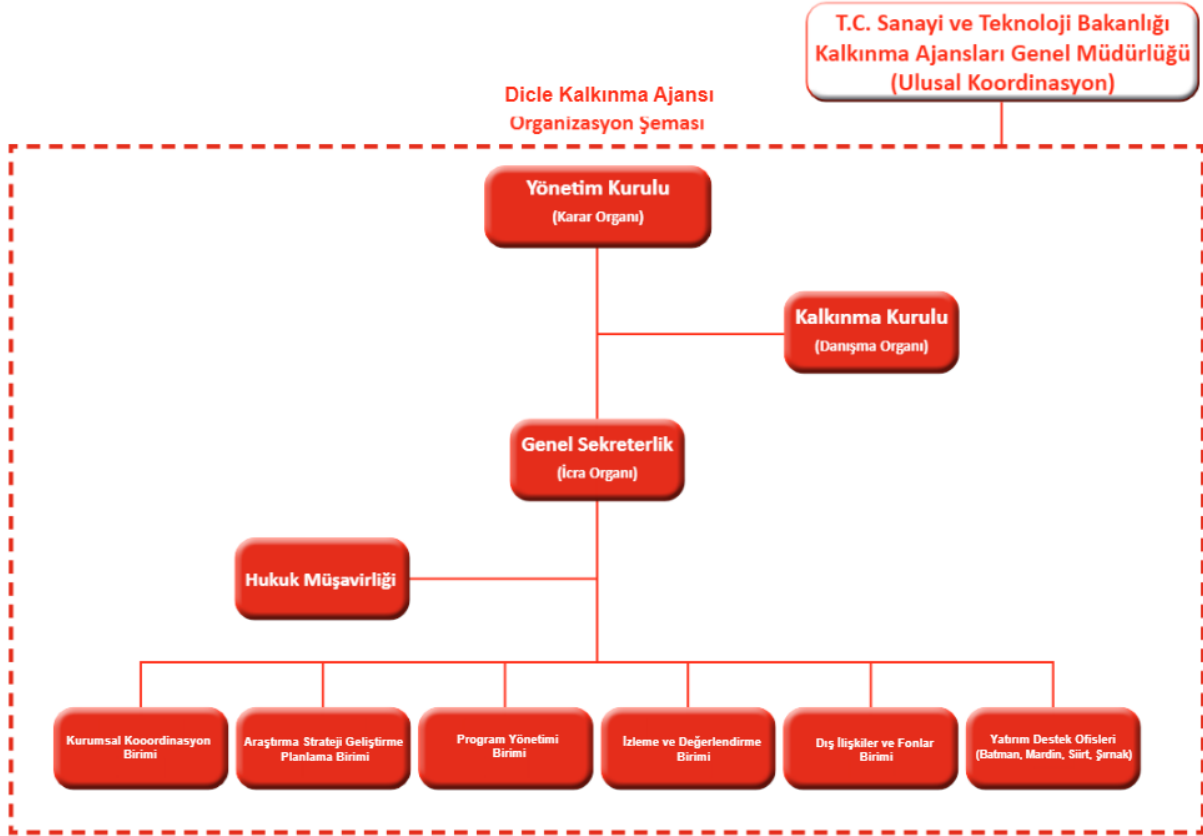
T.C. Sanayi ve Teknoloji Bakanlığı
Kalkınma Ajansları Genel Müdürlüğü
(Ulusal Koordinasyon)

Dicle Kalkınma Ajansı
Organizasyon Şeması

Yönetim Kurulu
(Karar Organı)

Kalkınma Kurulu
(Danışma Organı)

Genel Sekreterlik
(İcra Organı)

Hukuk Müşavirliği

Kurumsal Kooordinasyon Birimi

Araştırma Strateji Geliştirme Planlama Birimi

Program Yönetimi Birimi

İzleme ve Değerlendirme Birimi

Dış İlişkiler ve Fonlar Birimi

Yatırım Destek Ofisleri
(Batman, Mardin, Siirt, Şırnak)